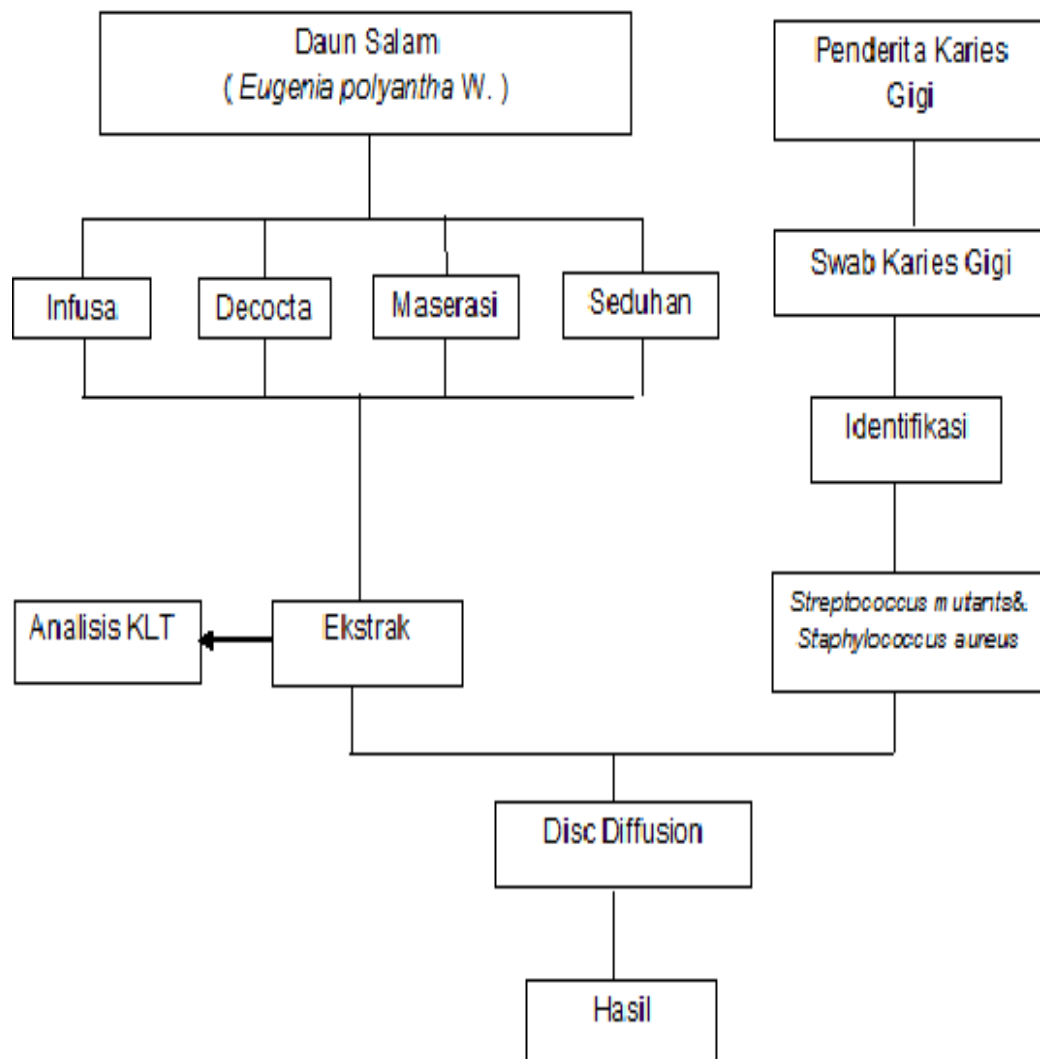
Daun Salam
( Eugenia polyantha W. )

Penderita Karies Gigi

Infusa

Decocta

Maserasi

Seduhan

Swab Karies Gigi

Identifikasi

Analisis KLT

Ekstrak

Streptococcus mutants& Staphylococcus aureus

Disc Diffusion

Hasil